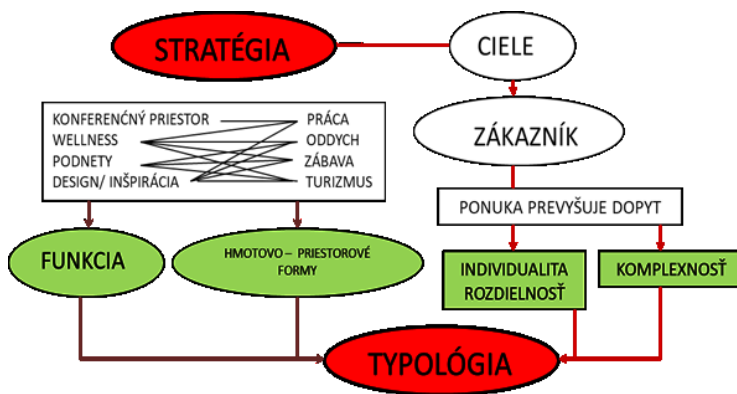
STRATÉGIA

CIELE

ZÁKAZNÍK

KONFERENČNÝ PRIESTOR
WELLNESS
PODNETY
DESIGN/ INŠPIRÁCIA

PRÁCA
ODDYCH
ZÁBAVA
TURIZMUS

PONUKA PREVYŠUJE DOPYT

FUNKCIA

HMOTOVO – PRIESTOROVÉ FORMY

INDIVIDUALITA ROZDIELNOSŤ

KOMPLEXNOSŤ

TYPOLÓGIA